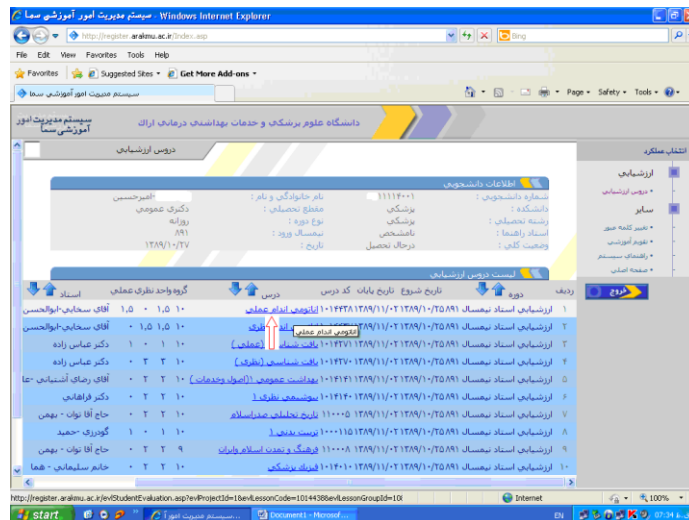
سیستم مدیریت امور آموزشی سما - Windows Internet Explorer

http://register.arakmu.ac.ir/index.asp

Bing

File Edit View Favorites Tools Help

Favorites | Suggested Sites ▾ | Get More Add-ons ▾

سیستم مدیریت امور آموزشی سما

Page ▾ Safety ▾ Tools ▾

سیستم مدیریت امور آموزشی سما

دانشگاه علوم پزشکی و خدمات بهداشتی درمانی اراک

انتخاب عملکرد

دروس ارزشیابی

ارزشیابی

• دروس ارزشیابی

سایر

• تغییر کلمه عبور
• تقویم آموزشی
• راهنمای سیستم
• صفحه اصلی

خروج

اطلاعات دانشجویی

| شماره دانشجویی : | ۱۱۱۱۴۰۰۱ | نام خانوادگی و نام : | -امیرحسین |
|---|---|---|---|
| دانشکده : | پزشکی | مقطع تحصیلی : | دکتری عمومی |
| رشته تحصیلی : | پزشکی | نوع دوره : | روزانه |
| استاد راهنما : | نامشخص | نیمسال ورود : | ۸۹۱ |
| وضعیت کلی : | درحال تحصیل | تاریخ : | ۱۳۸۹/۱۰/۲۷ |

لیست دروس ارزشیابی

| ردیف | دوره | تاریخ شروع | تاریخ پایان | کد درس | درس | گروه | واحد نظری | عملی | استاد |
|---|---|---|---|---|---|---|---|---|---|
| ۱ | ارزشیابی استاد نیمسال ۸۹۱ | ۱۳۸۹/۱۰/۲۵ | ۱۳۸۹/۱۱/۰۲ | ۱۰۱۴۴۳۸ | اناتومی اندام عملی | ۱۰ | ۱،۵ | ۰ | آقای سخاوتی-ابوالحسن |
| ۲ | ارزشیابی استاد نیمسال ۸۹۱ | ۱۳۸۹/۱۰/۲۵ | ۱۳۸۹/۱۱/۰۲ | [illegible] | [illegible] نظری | ۱۰ | ۱،۵ | ۱،۵ | آقای سخاوتی-ابوالحسن |
| ۳ | ارزشیابی استاد نیمسال ۸۹۱ | ۱۳۸۹/۱۰/۲۵ | ۱۳۸۹/۱۱/۰۲ | ۱۰۱۴۲۷۱ | بافت شناسی (عملی) | ۱۰ | ۱ | ۰ | دکتر عباس زاده |
| ۴ | ارزشیابی استاد نیمسال ۸۹۱ | ۱۳۸۹/۱۰/۲۵ | ۱۳۸۹/۱۱/۰۲ | ۱۰۱۴۲۷۰ | بافت شناسی (نظری) | ۱۰ | ۲ | ۲ | دکتر عباس زاده |
| ۵ | ارزشیابی استاد نیمسال ۸۹۱ | ۱۳۸۹/۱۰/۲۵ | ۱۳۸۹/۱۱/۰۲ | ۱۰۱۴۱۴۱ | بهداشت عمومی ۱(اصول وخدمات) | ۱۰ | ۲ | ۰ | آقای رضای آشتیانی -عا |
| ۶ | ارزشیابی استاد نیمسال ۸۹۱ | ۱۳۸۹/۱۰/۲۵ | ۱۳۸۹/۱۱/۰۲ | ۱۰۱۴۱۴۰ | بیوشیمی نظری ۱ | ۱۰ | ۲ | ۲ | دکتر فراهانی |
| ۷ | ارزشیابی استاد نیمسال ۸۹۱ | ۱۳۸۹/۱۰/۲۵ | ۱۳۸۹/۱۱/۰۲ | ۱۰۰۰۰۵ | تاریخ تحلیلی صدراسلام | ۱۰ | ۲ | ۲ | حاج آقا نوات - بهمن |
| ۸ | ارزشیابی استاد نیمسال ۸۹۱ | ۱۳۸۹/۱۰/۲۵ | ۱۳۸۹/۱۱/۰۲ | ۱۰۰۰۱۱۵ | تربیت بدنی ۱ | ۱۰ | ۱ | ۰ | گودرزی -حمید |
| ۹ | ارزشیابی استاد نیمسال ۸۹۱ | ۱۳۸۹/۱۰/۲۵ | ۱۳۸۹/۱۱/۰۲ | ۱۰۰۰۰۸ | فرهنگ و تمدن اسلام وایران | ۹ | ۲ | ۲ | حاج آقا نوات - بهمن |
| ۱۰ | ارزشیابی استاد نیمسال ۸۹۱ | ۱۳۸۹/۱۰/۲۵ | ۱۳۸۹/۱۱/۰۲ | ۱۰۱۴۰۱۰ | فیزیک پزشکی | ۱۰ | ۲ | ۲ | خانم سلیمانی - هما |

اناتومی اندام عملی

http://register.arakmu.ac.ir/evlStudentEvaluation.asp?evlProjectId=1&evlLessonCode=1014438evlLessonGroupId=10(

Internet

100%

start | سیستم مدیریت امور... | Document1 - Microsof...

EN 07:34